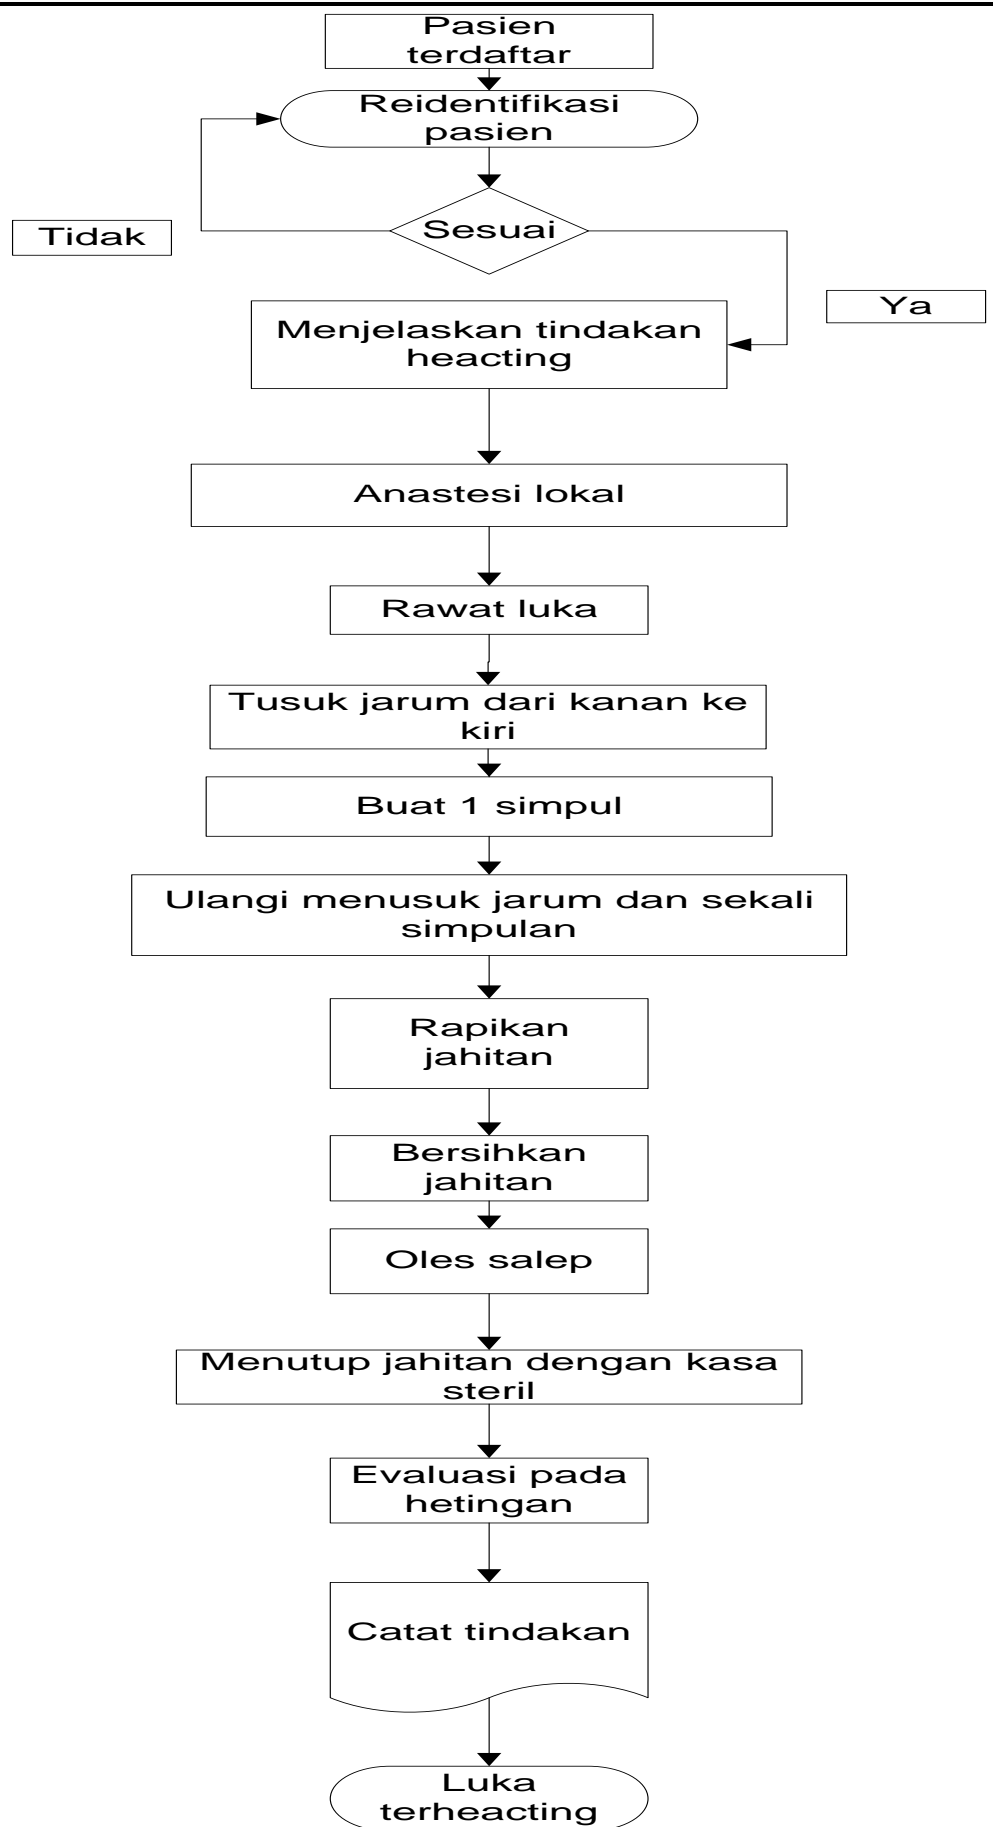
Pasien terdaftar

Reidentifikasi pasien

Tidak

Sesuai

Ya

Menjelaskan tindakan heacting

Anastesi lokal

Rawat luka

Tusuk jarum dari kanan ke kiri

Buat 1 simpul

Ulangi menusuk jarum dan sekali simpulan

Rapikan jahitan

Bersihkan jahitan

Oles salep

Menutup jahitan dengan kasa steril

Evaluasi pada hetingan

Catat tindakan

Luka terheacting